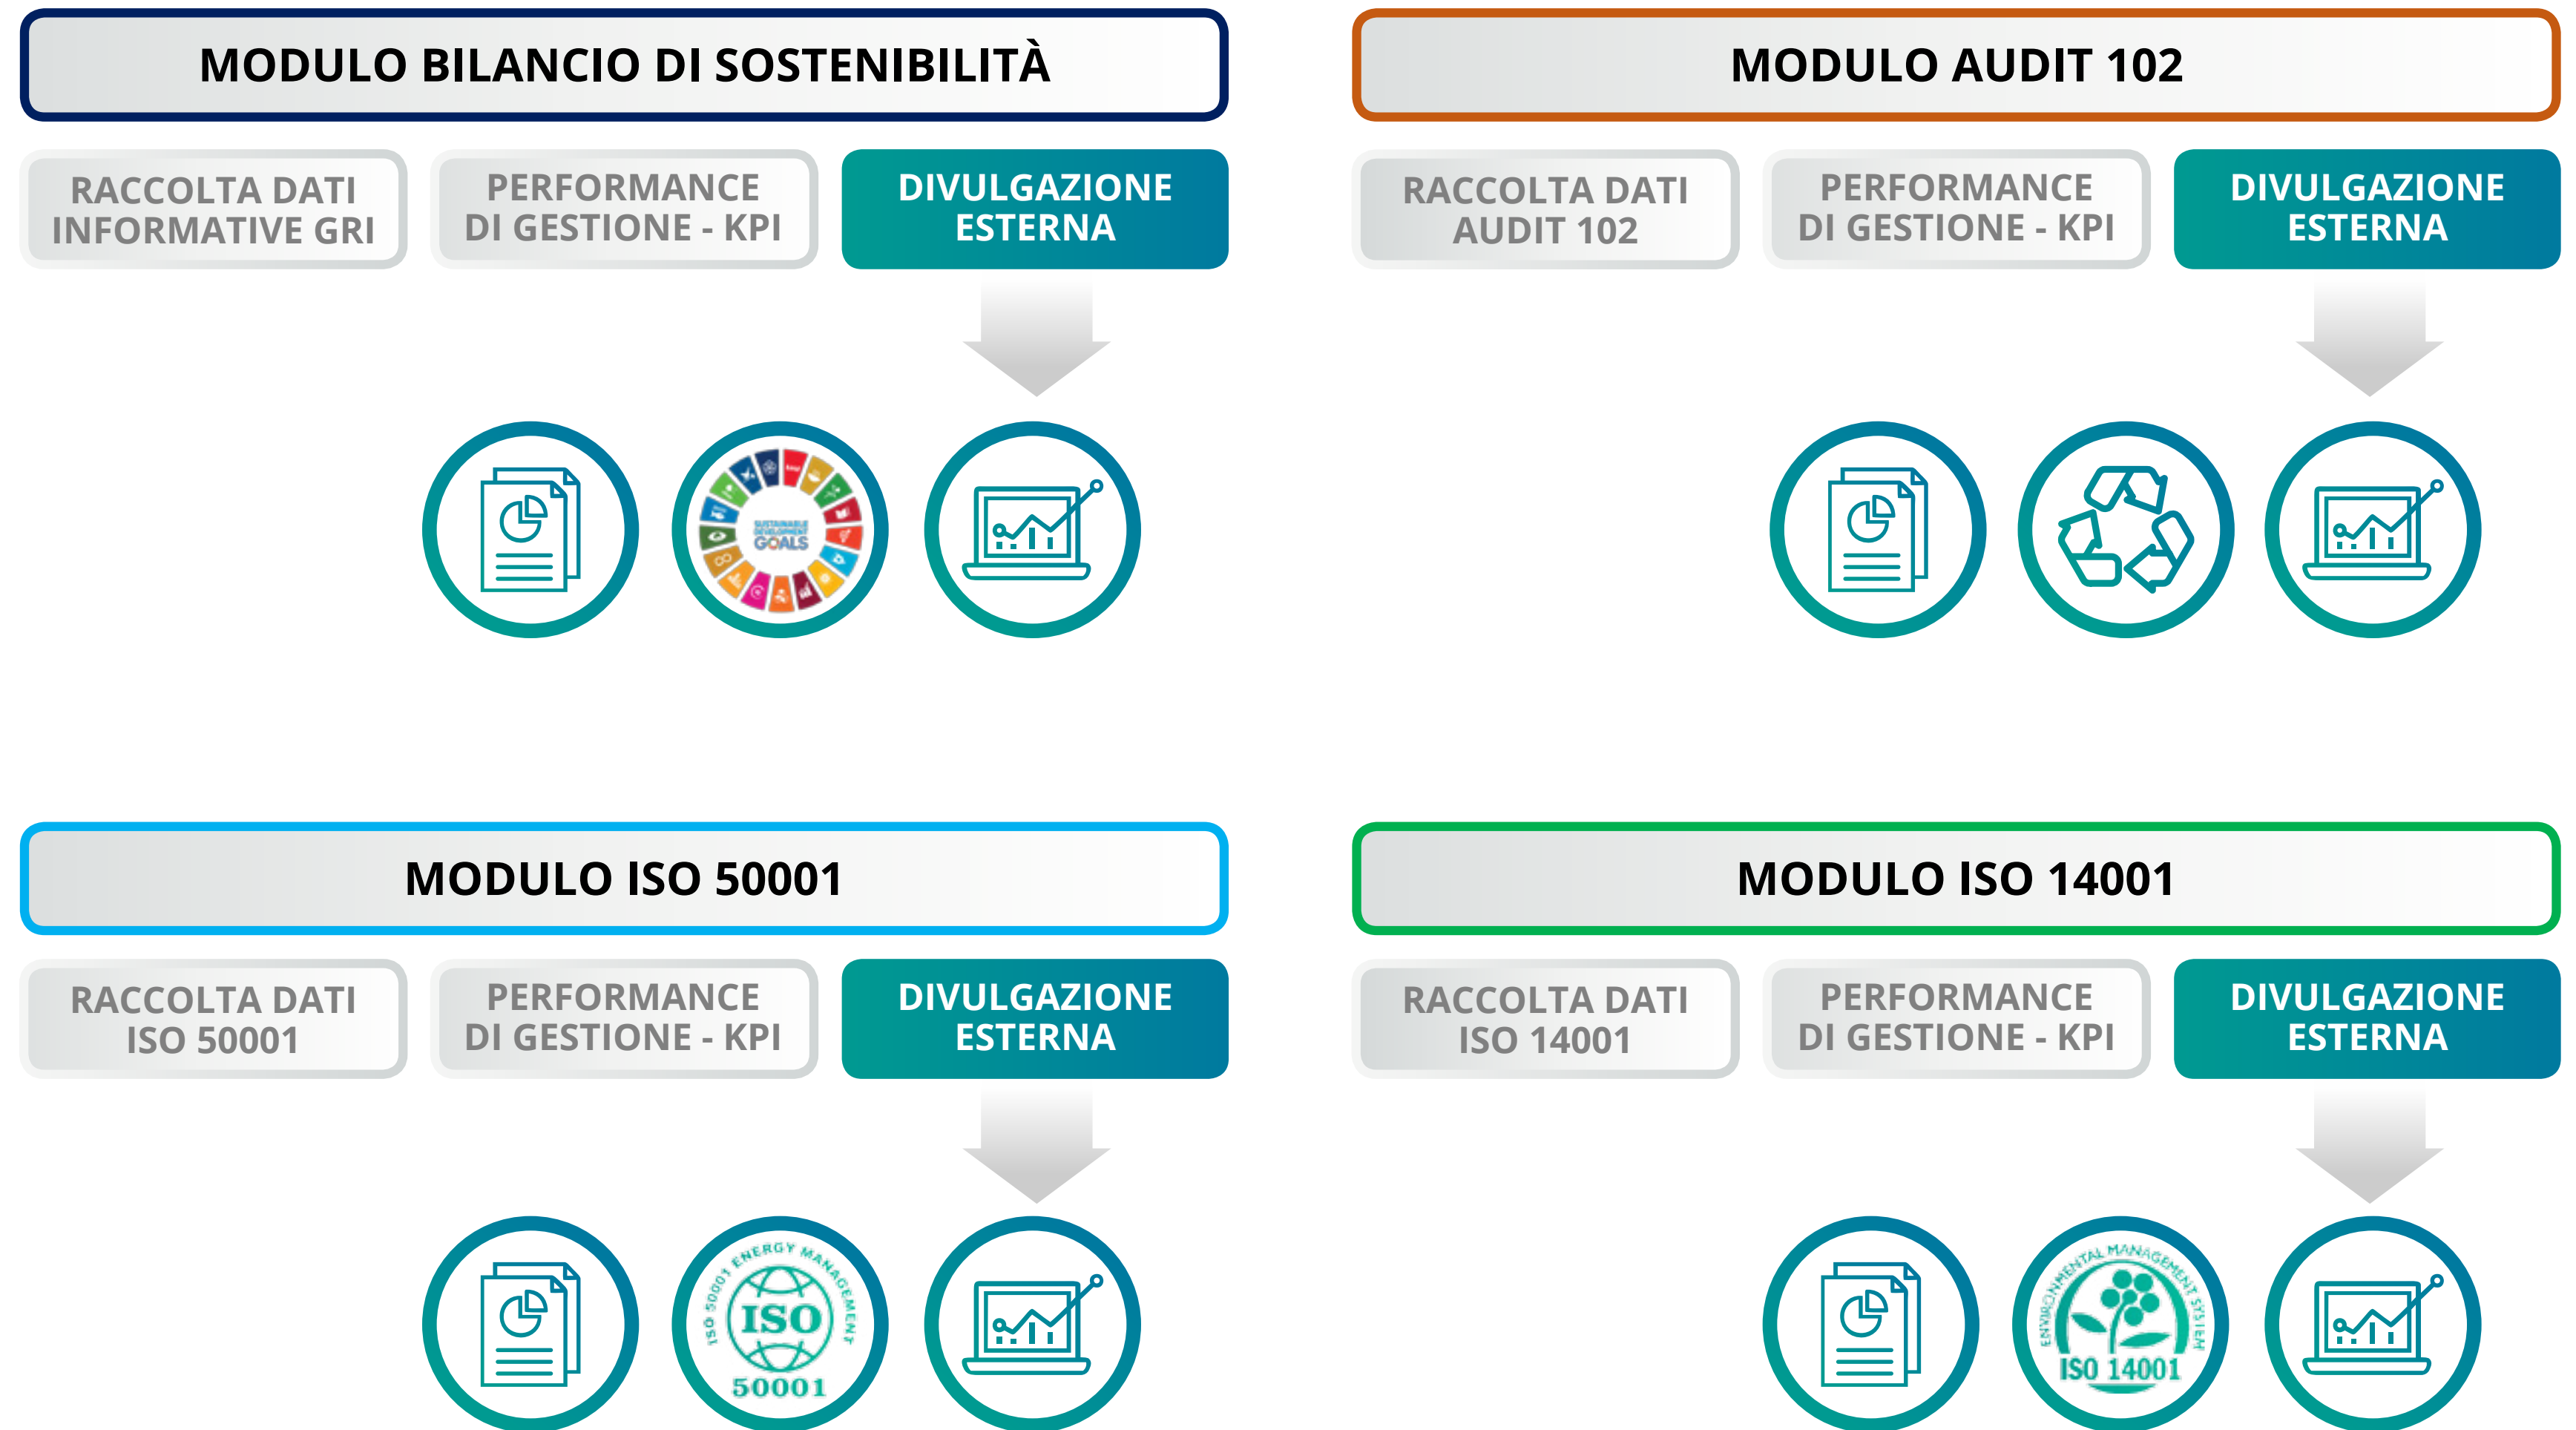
MODULO BILANCIO DI SOSTENIBILITÀ

RACCOLTA DATI INFORMATIVE GRI

PERFORMANCE DI GESTIONE - KPI

DIVULGAZIONE ESTERNA

SUSTAINABLE DEVELOPMENT GOALS

MODULO AUDIT 102

RACCOLTA DATI AUDIT 102

PERFORMANCE DI GESTIONE - KPI

DIVULGAZIONE ESTERNA

MODULO ISO 50001

RACCOLTA DATI ISO 50001

PERFORMANCE DI GESTIONE - KPI

DIVULGAZIONE ESTERNA

ISO 50001 ENERGY MANAGEMENT

ISO

50001

MODULO ISO 14001

RACCOLTA DATI ISO 14001

PERFORMANCE DI GESTIONE - KPI

DIVULGAZIONE ESTERNA

ENVIRONMENTAL MANAGEMENT SYSTEM

ISO 14001